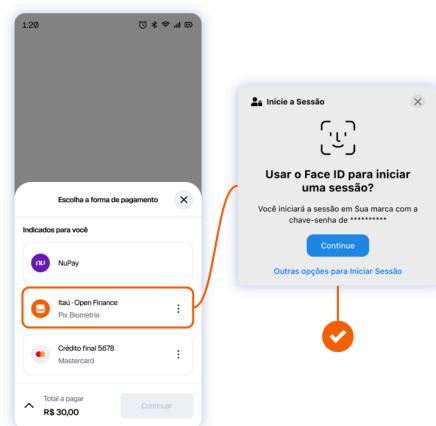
1:20

Escolha a forma de pagamento

Indicados para você

NuPay

Itaú · Open Finance
Pix Biometria

Crédito final 5678
Mastercard

Total a pagar
R$ 30,00

Continuar

Inicie a Sessão

Usar o Face ID para iniciar uma sessão?

Você iniciará a sessão em Sua marca com a chave-senha de **********

Continue

Outras opções para Iniciar Sessão